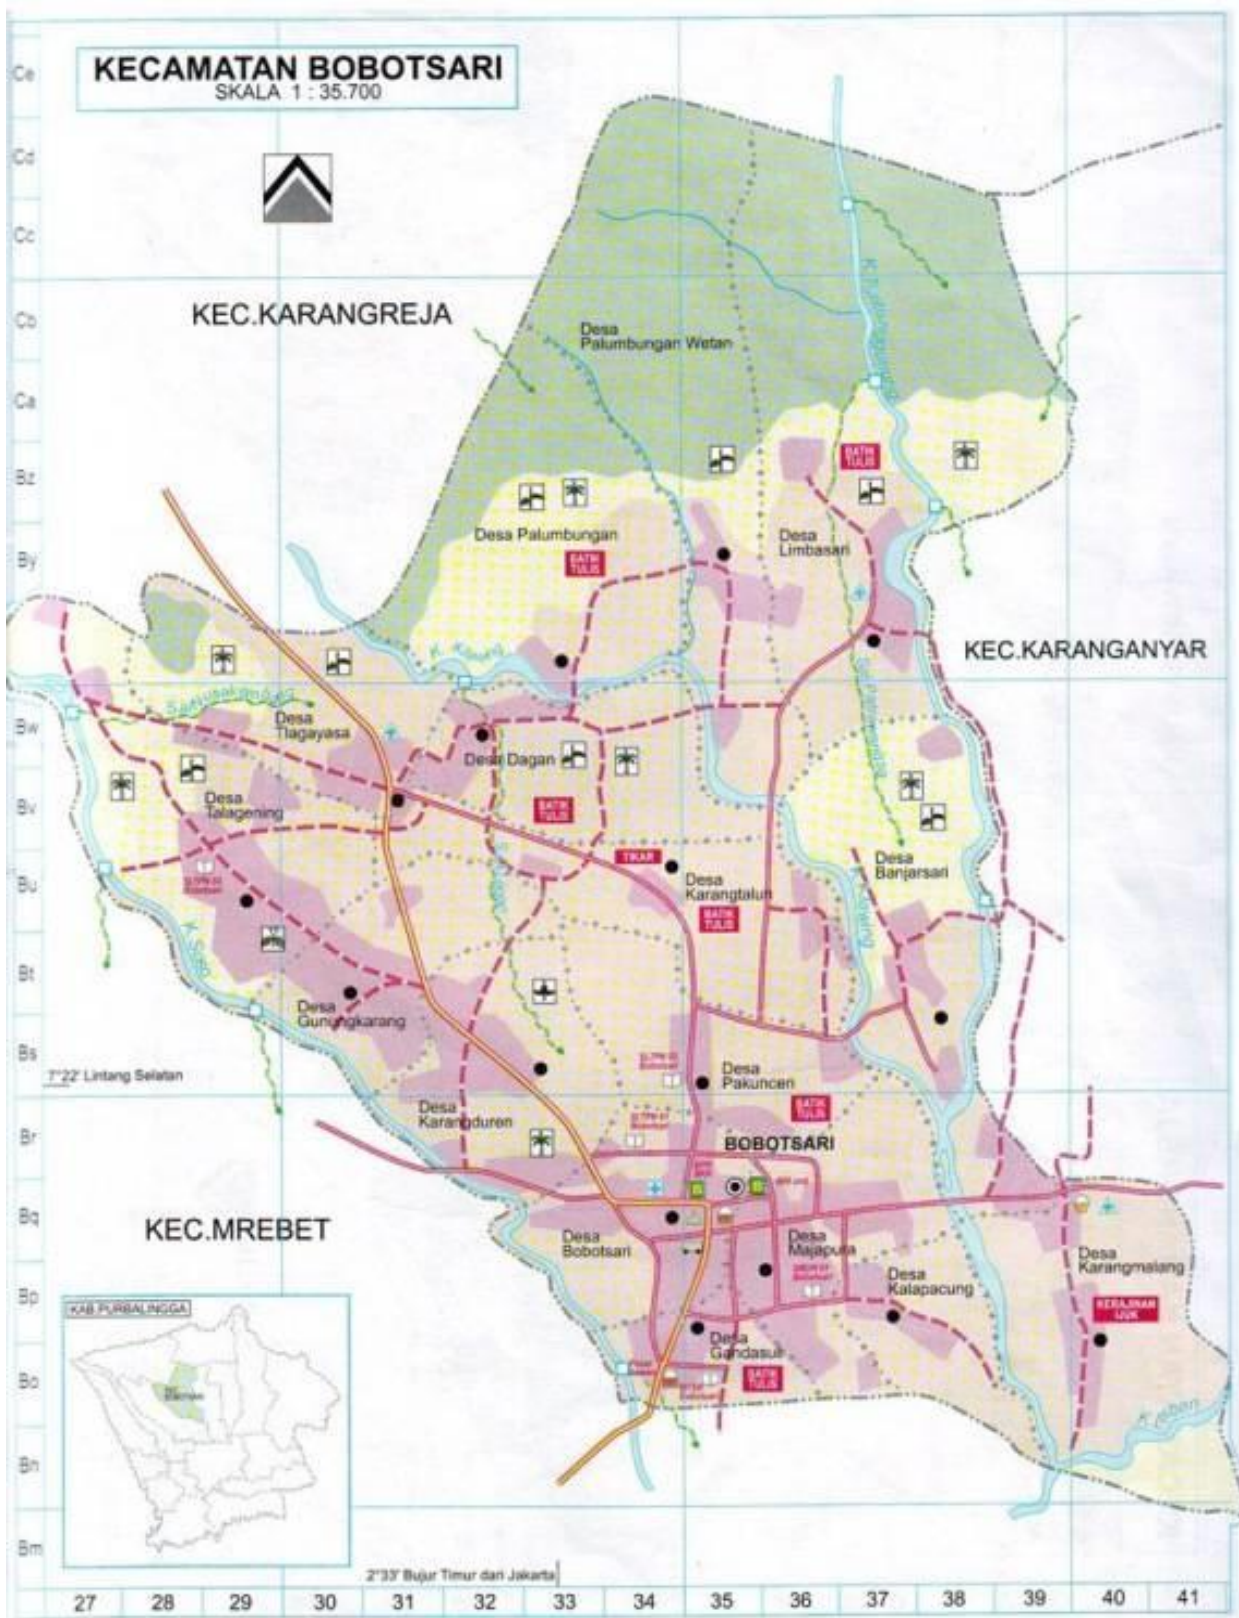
KECAMATAN BOBOTSARI
SKALA 1 : 35.700

Ce
Cd
Cc
Cb
Ca
Bz
By
Bw
Bv
Bu
Bt
Bs
Br
Bq
Bp
Bo
Bn
Bm

KEC.KARANGREJA

Desa Palumbungan Wetan

BATIK TULIS

Desa Palumbungan

BATIK TULIS

Desa Limbasari

KEC.KARANGANYAR

K. Klawing

Desa Tlagayasa

Desa Dagan

BATIK TULIS

Desa Talagening

TIKAR

Desa Karangtalun

BATIK TULIS

Desa Banjarsari

Desa Gunungkarang

Desa Pakuncen

BATIK TULIS

7°22' Lintang Selatan

Desa Karangduren

BOBOTSARI

KEC.MREBET

Desa Bobotsari

Desa Majapura

Desa Kalapacung

Desa Karangmalang

KERAJINAN LIDI

Desa Gandasuli

BATIK TULIS

KAB.PURBALINGGA

2°33' Bujur Timur dari Jakarta

| 27 | 28 | 29 | 30 | 31 | 32 | 33 | 34 | 35 | 36 | 37 | 38 | 39 | 40 | 41 |